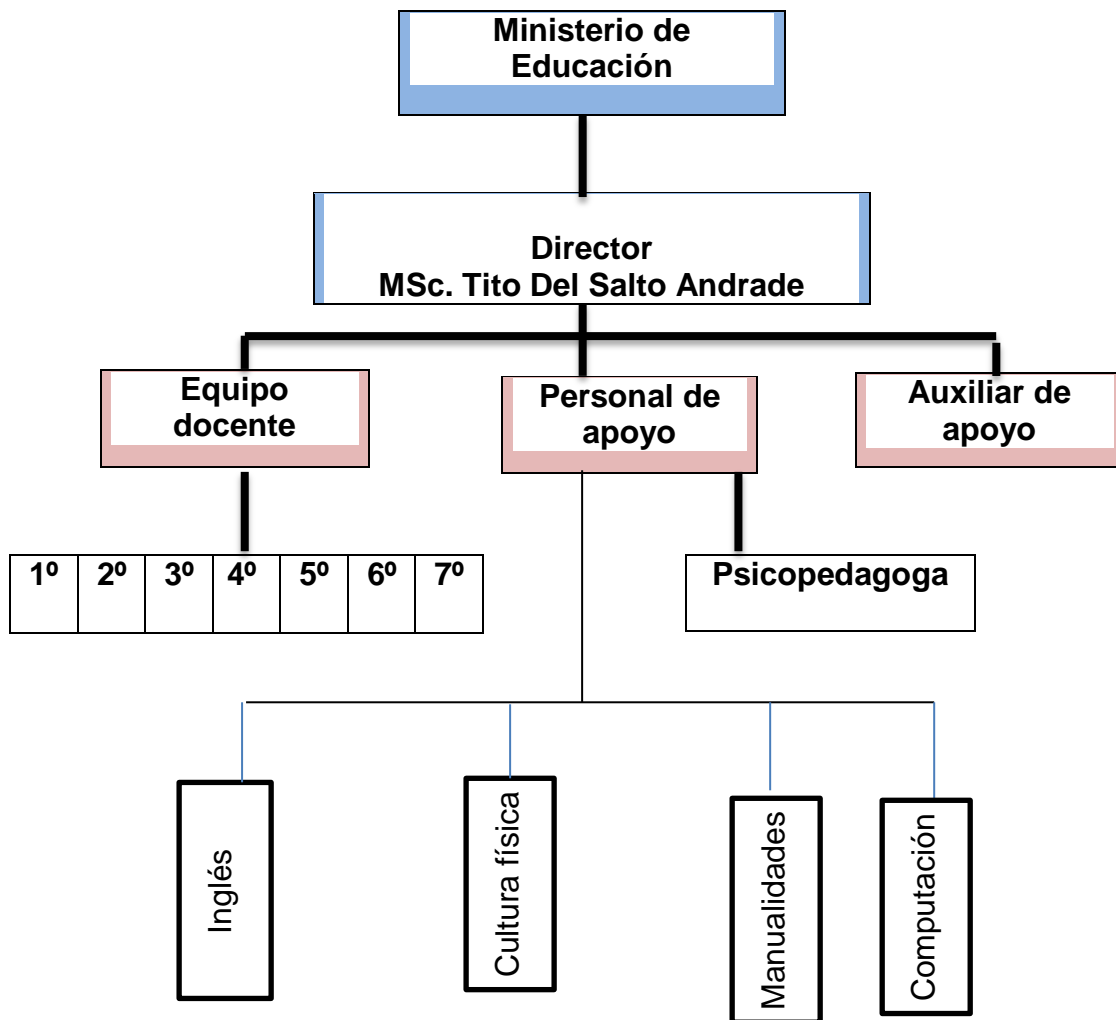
Ministerio de Educación

Director
MSc. Tito Del Salto Andrade

Equipo docente

Personal de apoyo

Auxiliar de apoyo

| 1º | 2º | 3º | 4º | 5º | 6º | 7º |
|---|---|---|---|---|---|---|

Psicopedagoga

Inglés

Cultura física

Manualidades

Computación